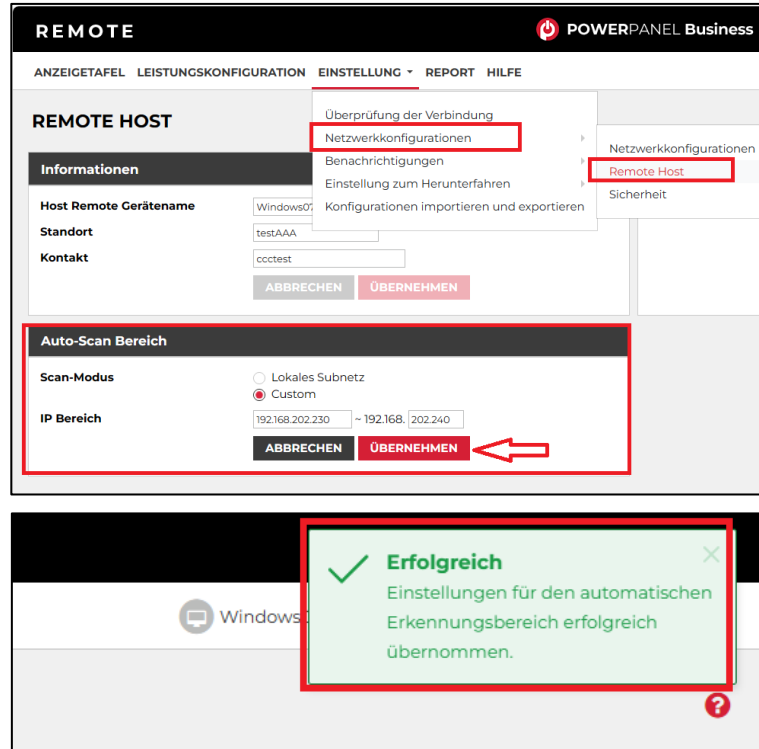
REMOTE

POWERPANEL Business

ANZEIGETAFEL LEISTUNGSKONFIGURATION EINSTELLUNG REPORT HILFE

REMOTE HOST

Überprüfung der Verbindung
Netzwerkkonfigurationen
Benachrichtigungen
Einstellung zum Herunterfahren
Konfigurationen importieren und exportieren

Netzwerkkonfigurationen
Remote Host
Sicherheit

Informationen

Host Remote Gerätename Windows07
Standort testAAA
Kontakt ccctest

ABBRECHEN ÜBERNEHMEN

Auto-Scan Bereich

Scan-Modus
Lokales Subnetz
Custom

IP Bereich 192.168.202.230 ~ 192.168. 202.240

ABBRECHEN ÜBERNEHMEN

Windows

Erfolgreich
Einstellungen für den automatischen Erkennungsbereich erfolgreich übernommen.